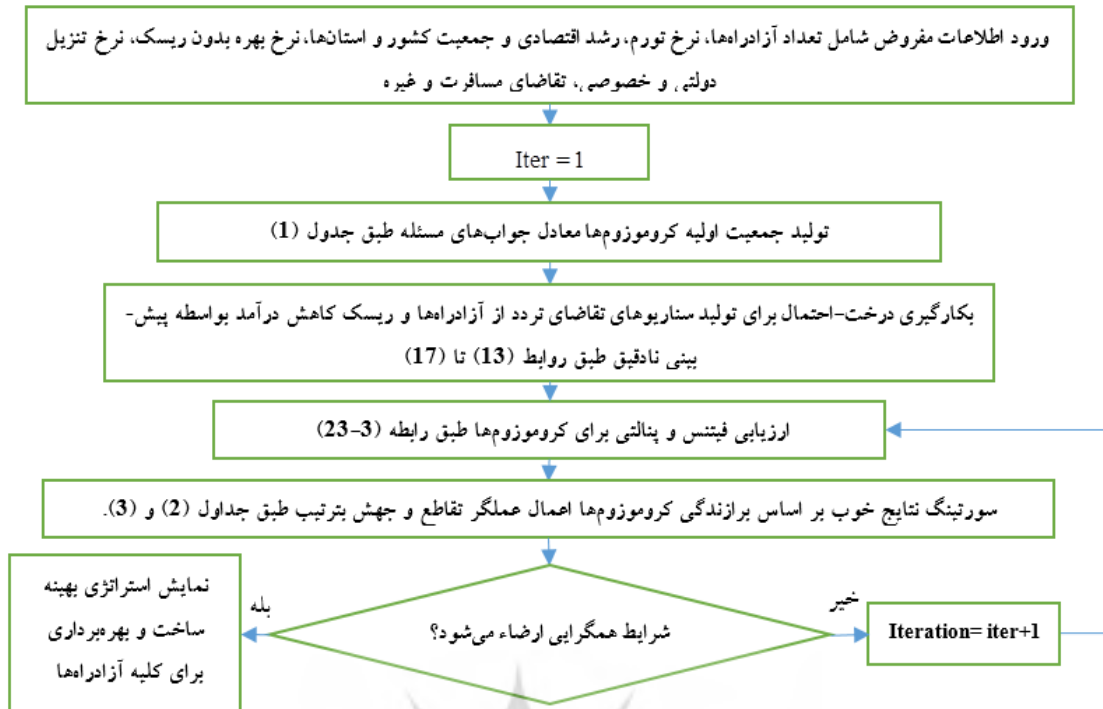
ورود اطلاعات مفروض شامل تعداد آزادراه‌ها، نرخ تورم، رشد اقتصادی و جمعیت کشور و استان‌ها، نرخ بهره بدون ریسک، نرخ تنزیل دولتی و خصوصی، تقاضای مسافرت و غیره

Iter = 1

تولید جمعیت اولیه کروموزوم‌ها معادل جواب‌های مسئله طبق جدول (1)

بکارگیری درخت-احتمال برای تولید سناریوهای تقاضای تردد از آزادراه‌ها و ریسک کاهش درآمد بواسطه پیش‌بینی نادقیق طبق روابط (13) تا (17)

ارزیابی فیتنس و پنالتی برای کروموزوم‌ها طبق رابطه (3-23)

سورتینگ نتایج خوب بر اساس برازندگی کروموزوم‌ها اعمال عملگر تقاطع و جهش بترتیب طبق جداول (2) و (3).

نمایش استراتژی بهینه ساخت و بهره‌برداری برای کلیه آزادراه‌ها

بله

شرایط همگرایی ارضاء می‌شود؟

خیر

Iteration= iter+1